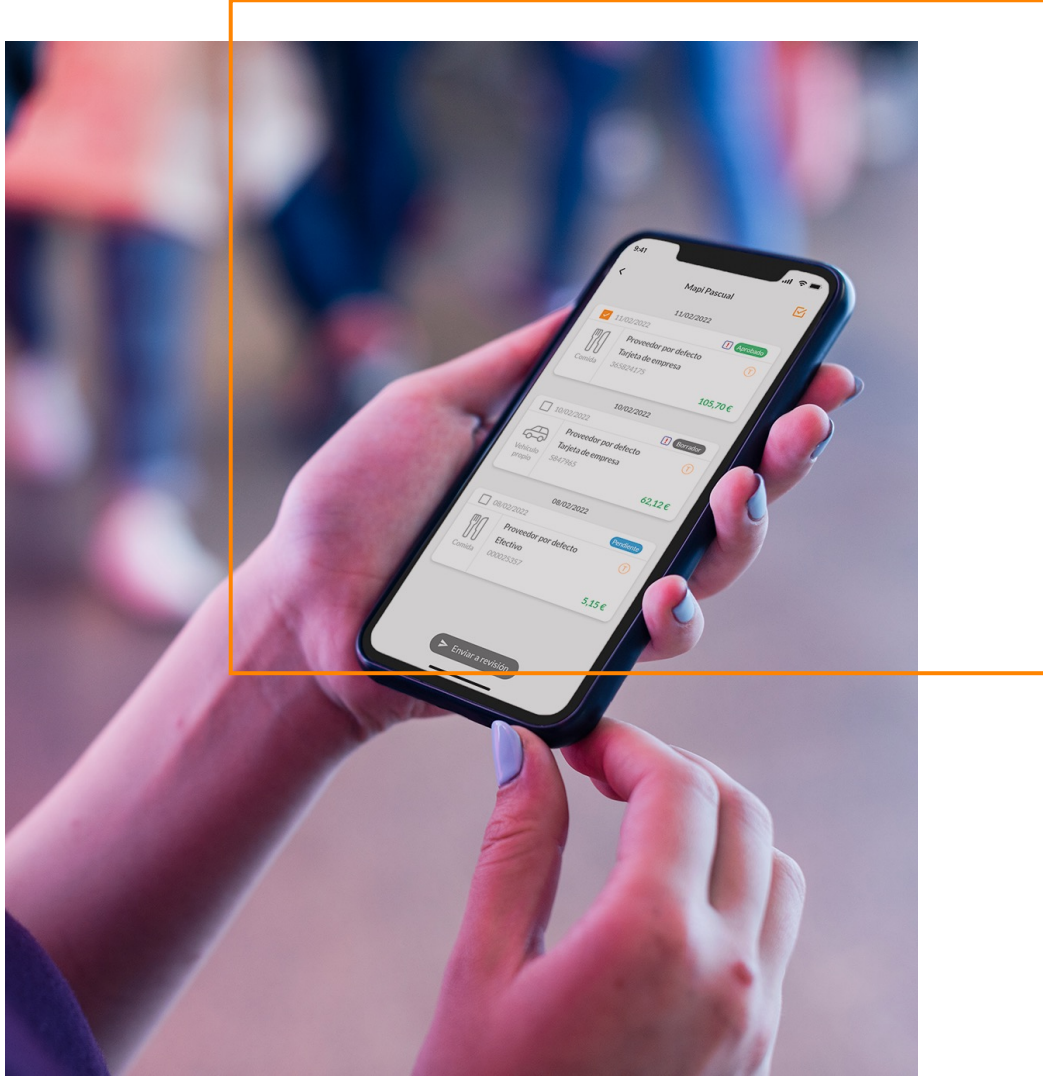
9:41

Mapi Pascual

11/02/2022

11/02/2022

Comida

Proveedor por defecto

Aprobado

Tarjeta de empresa

365824175

105,70 €

10/02/2022

10/02/2022

Vehículo propio

Proveedor por defecto

Borrador

Tarjeta de empresa

5847965

62,12 €

08/02/2022

08/02/2022

Comida

Proveedor por defecto

Pendiente

Efectivo

000025357

5,15 €

Enviar a revisión